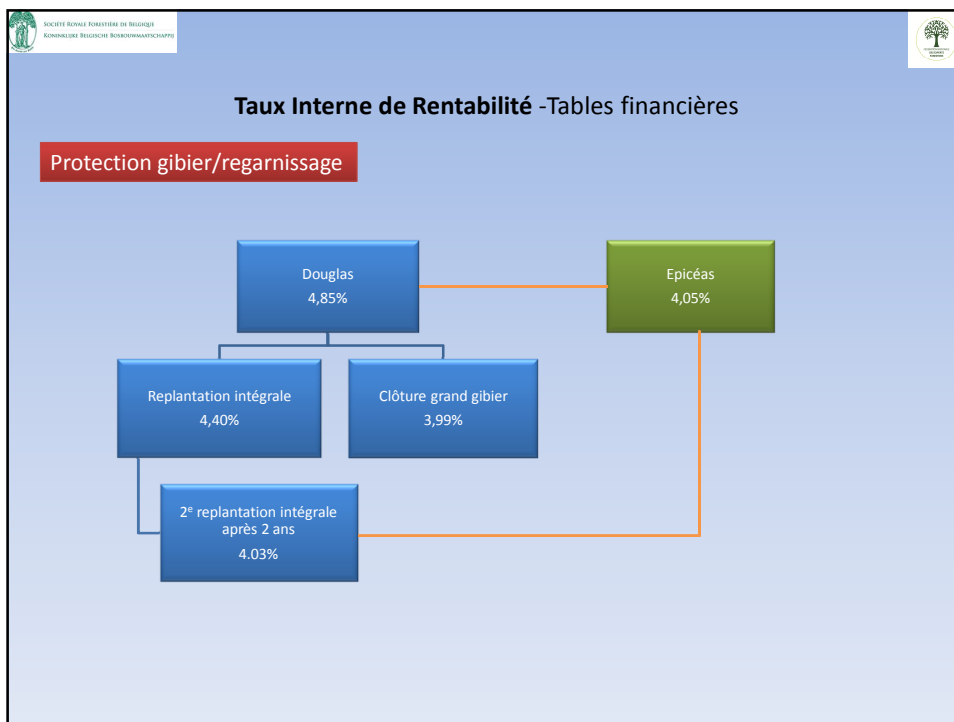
Société Royale Forestière de Belgique
Koninklijke Belgische Bosbouwmaatschappij

Taux Interne de Rentabilité -Tables financières

Protection gibier/regarnissage

Douglas
4,85%

Epicéas
4,05%

Replantation intégrale
4,40%

Clôture grand gibier
3,99%

2$^{e}$ replantation intégrale après 2 ans
4.03%